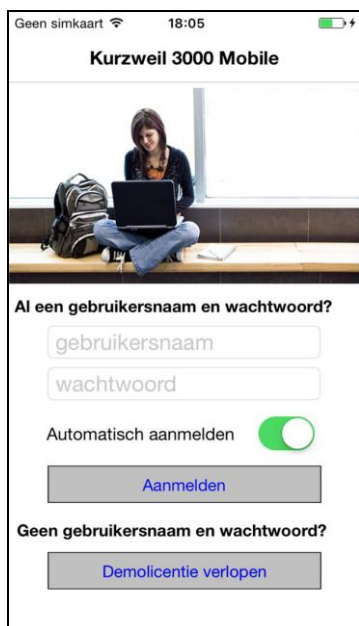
Geen simkaart 18:05

Kurzweil 3000 Mobile

Al een gebruikersnaam en wachtwoord?

gebruikersnaam

wachtwoord

Automatisch aanmelden

Aanmelden

Geen gebruikersnaam en wachtwoord?

Demolicentie verlopen